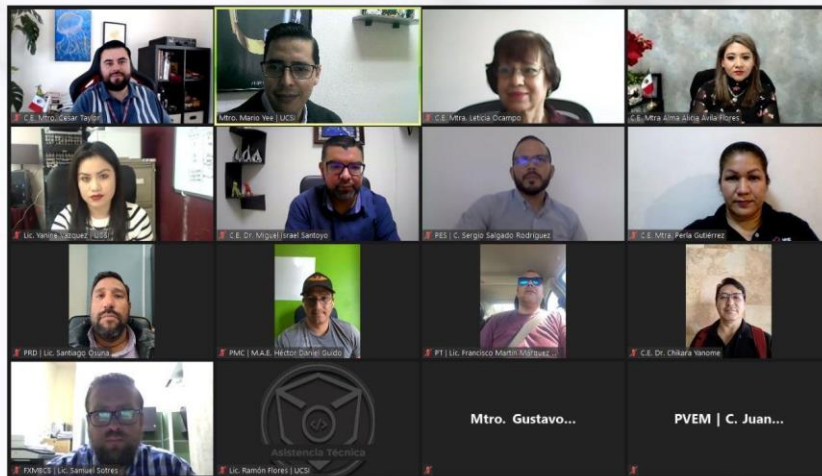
C.E. Mtro. César Taylor
Mtro. Mario Yee | UCSI
C.E. Mtra. Leticia Ocampo
C.E. Mtra Alma Alicia Ávila Flores
Lic. Yanine Vázquez | UCSI
C.E. Dr. Miguel Israel Santoyo
PES | C. Sergio Salgado Rodríguez
C.E. Mtra. Perla Gutiérrez
PRD | Lic. Santiago Osuna
PMC | M.A.E. Héctor Daniel Guido
PT | Lic. Francisco Martín Márquez
C.E. Dr. Chikara Yanome
FXMBCS | Lic. Samuel Sotres
Asistencia Técnica
Lic. Ramón Flores | UCSI
Mtro. Gustavo...
PVEM | C. Juan...